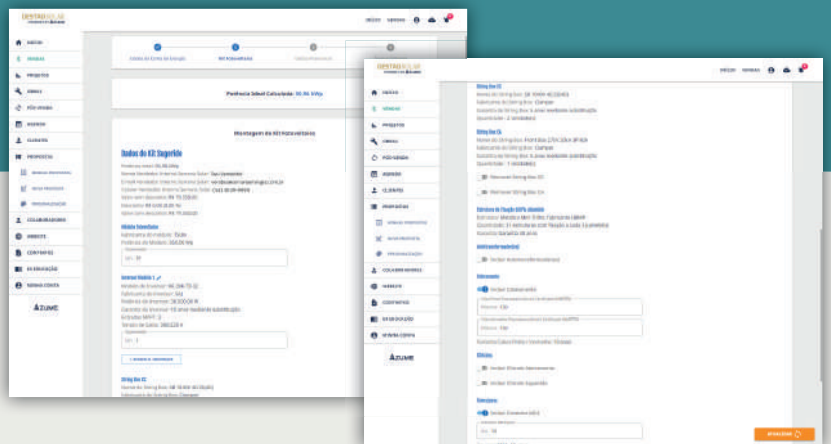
DESTRO SOLAR

INÍCIO VENDAS

INÍCIO
VENDAS
PROJETOS
OBRAS
PÓS-VENDA
AGENDA
CLIENTES
PROPOSTAS
COLABORADORES
WEBSITE
CONTRATOS
EM EXECUÇÃO
MINHA CONTA

ZUME

Potência Ideal Calculada: 50,46 kWp

Montagem do Kit Fotovoltaico

Dados do Kit Sugerido

Módulo Fotovoltaico

Inversor Modelo 1

String Box CC

+ ADICIONAR INVERSOR

DESTRO SOLAR

INÍCIO VENDAS

INÍCIO
VENDAS
PROJETOS
OBRAS
PÓS-VENDA
AGENDA
CLIENTES
PROPOSTAS
COLABORADORES
WEBSITE
CONTRATOS
EM EXECUÇÃO
MINHA CONTA

ZUME

String Box CC

String Box CA

Remover String Box CC

Remover String Box CA

Estrutura de Fixação (KITs) Utilizada

Aterramento

Cabeamento

Eletrodutos

Disjuntores

ATUALIZAR